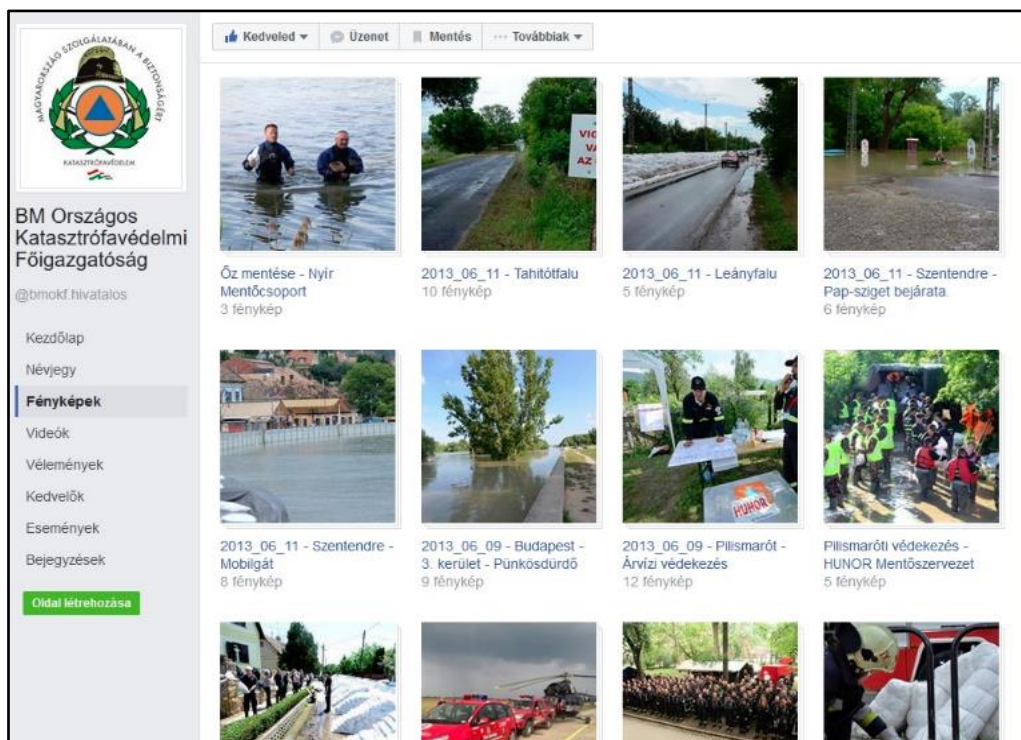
MAGYARORSZÁG SZOLGÁLATÁBAN A BIZTONSÁGÉRT
KATASZTRÓFAVÉDELEM

BM Országos Katasztrófavédelmi Főigazgatóság

@bmokf.hivatalos

Kezdőlap
Névjegy
Fényképek
Videók
Vélemények
Kedvelők
Események
Bejegyzések

Oldal létrehozása

Kedveled ▾ Üzenet Mentés ··· Továbbiak ▾

Őz mentése - Nyír Mentőcsoport
3 fénykép

VIG VA AZ

2013_06_11 - Tahitótfalu
10 fénykép

2013_06_11 - Leányfalu
5 fénykép

2013_06_11 - Szentendre - Pap-sziget bejárata
6 fénykép

2013_06_11 - Szentendre - Mobilgát
8 fénykép

2013_06_09 - Budapest - 3. kerület - Pünkösdürdő
9 fénykép

HUNOR

2013_06_09 - Pilismarót - Árvízi védekezés
12 fénykép

Pilismaróti védekezés - HUNOR Mentőszervezet
5 fénykép